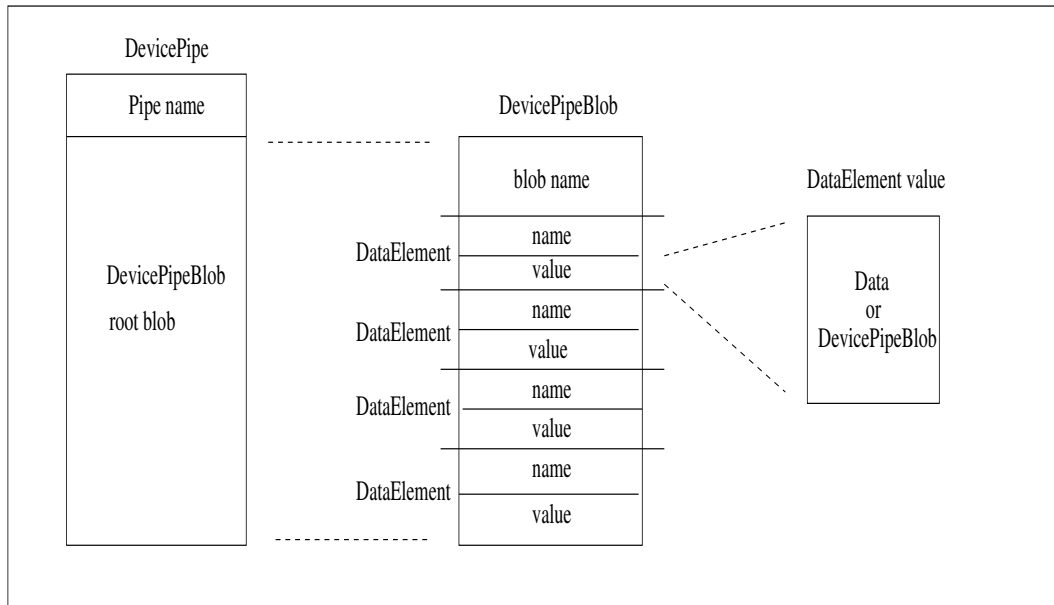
DevicePipe

Pipe name

DevicePipeBlob

root blob

DevicePipeBlob

blob name

DataElement

name

value

DataElement

name

value

DataElement

name

value

DataElement

name

value

DataElement value

Data
or
DevicePipeBlob